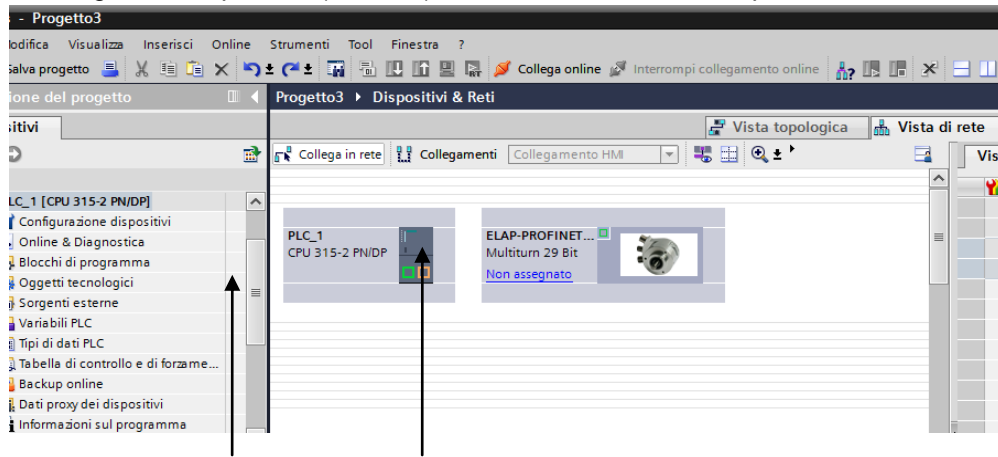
- Progetto3
lodifica Visualizza Inserisci Online Strumenti Tool Finestra ?
Salva progetto Collega online Interrompi collegamento online
ione del progetto
Progetto3 ▸ Dispositivi & Reti
sitivi
Vista topologica Vista di rete
Collega in rete Collegamenti Collegamento HMI
Vis
LC_1 [CPU 315-2 PN/DP]
Configurazione dispositivi
Online & Diagnostica
Blocchi di programma
Oggetti tecnologici
Sorgenti esterne
Variabili PLC
Tipi di dati PLC
Tabella di controllo e di forzame...
Backup online
Dati proxy dei dispositivi
Informazioni sul programma
PLC_1
CPU 315-2 PN/DP
ELAP-PROFINET...
Multiturn 29 Bit
Non assegnato